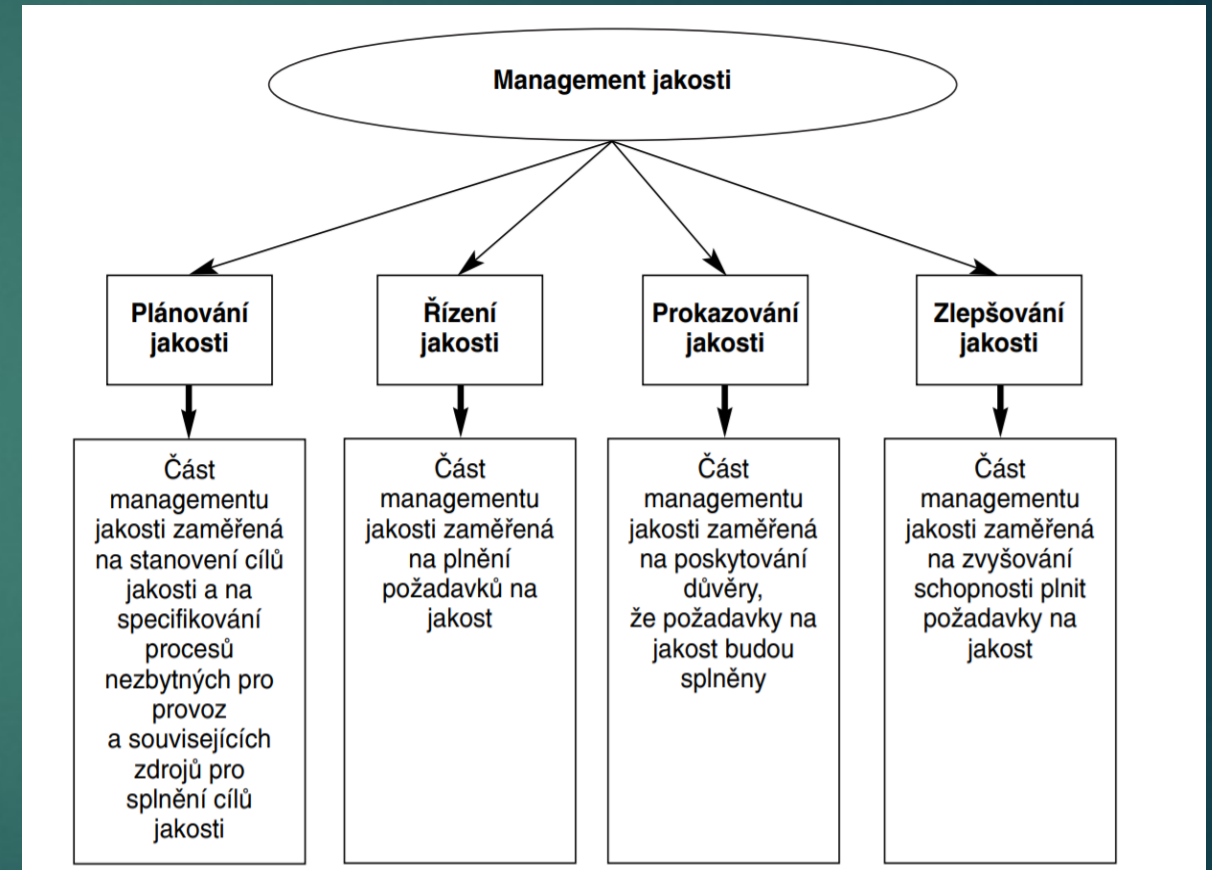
Management jakosti

Plánování jakosti

Řízení jakosti

Prokazování jakosti

Zlepšování jakosti

Část managementu jakosti zaměřená na stanovení cílů jakosti a na specifikování procesů nezbytných pro provoz a souvisejících zdrojů pro splnění cílů jakosti

Část managementu jakosti zaměřená na plnění požadavků na jakost

Část managementu jakosti zaměřená na poskytování důvěry, že požadavky na jakost budou splněny

Část managementu jakosti zaměřená na zvyšování schopnosti plnit požadavky na jakost